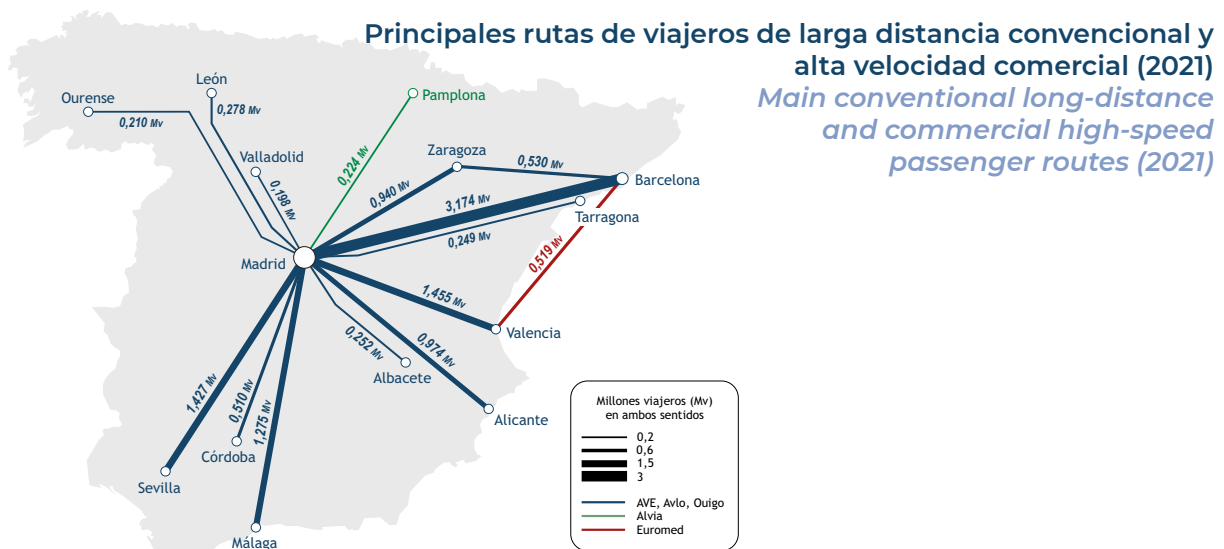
Principales rutas de viajeros de larga distancia convencional y alta velocidad comercial (2021)

Main conventional long-distance and commercial high-speed passenger routes (2021)

Ourense
0,210 Mv
León
0,278 Mv
Valladolid
0,198 Mv
Pamplona
0,224 Mv
Zaragoza
0,940 Mv
0,530 Mv
Barcelona
3,174 Mv
Tarragona
0,249 Mv
Madrid
0,519 Mv
1,455 Mv
Valencia
0,252 Mv
0,974 Mv
Albacete
Alicante
1,427 Mv
0,510 Mv
1,275 Mv
Córdoba
Sevilla
Málaga

Millones viajeros (Mv) en ambos sentidos
0,2
0,6
1,5
3
AVE, Avlo, Ouigo
Alvia
Euromed